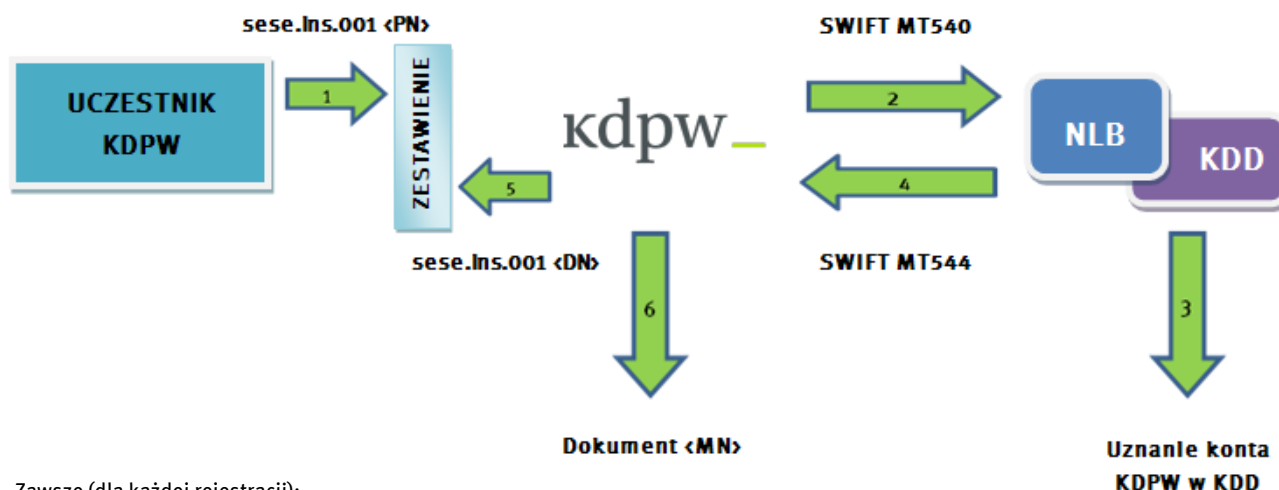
sese.Ins.001 <PN>

SWIFT MT540

UCZESTNIK KDPW

1

ZESTAWIENIE

kdpw_

2

NLB

KDD

5

4

sese.Ins.001 <DN>

SWIFT MT544

6

3

Dokument <MN>

Uznanie konta KDPW w KDD

Zawsze (dla każdej rejestracji):